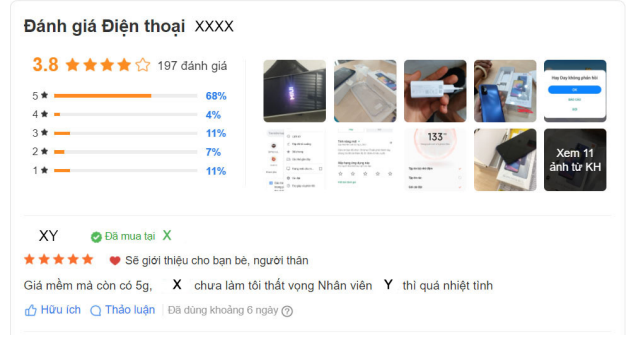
Đánh giá Điện thoại XXXX

3.8 197 đánh giá

| | |
|---|---|
| 5 ★ | 68% |
| 4 ★ | 4% |
| 3 ★ | 11% |
| 2 ★ | 7% |
| 1 ★ | 11% |

133°

Xem 11 ảnh từ KH

XY Đã mua tại X

Sẽ giới thiệu cho bạn bè, người thân

Giá mềm mà còn có 5g, X chưa làm tôi thất vọng Nhân viên Y thì quá nhiệt tình

Hữu ích Thảo luận Đã dùng khoảng 6 ngày